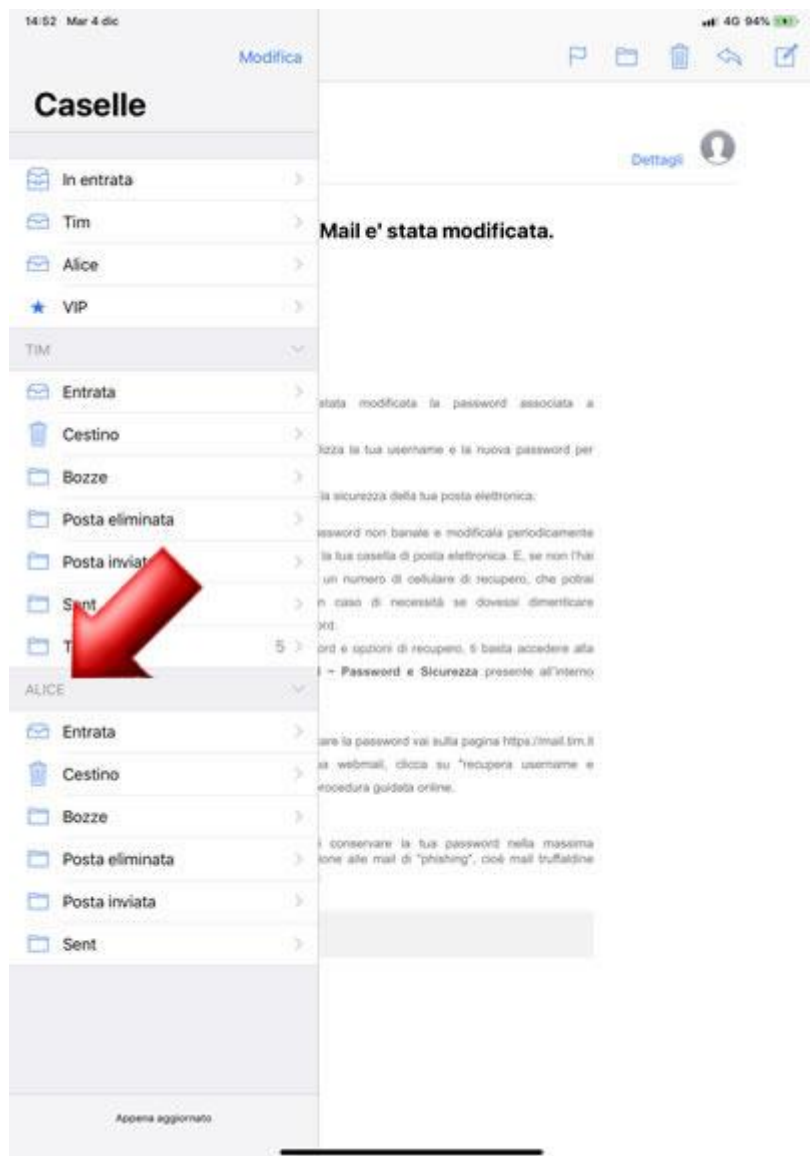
14:52 Mar 4 dic

4G 94%

Modifica

Caselle

In entrata
Tim
Alice
VIP

TIM

Entrata
Cestino
Bozze
Posta eliminata
Posta inviat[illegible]
S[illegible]nt
T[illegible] 5

ALICE

Entrata
Cestino
Bozze
Posta eliminata
Posta inviata
Sent

Appena aggiornato

Dettagli

Mail e' stata modificata.

stata modificata la password associata a

lizza la tua username e la nuova password per

la sicurezza della tua posta elettronica:

ssword non banale e modificala periodicamente la tua casella di posta elettronica. E, se non l'hai un numero di cellulare di recupero, che potrai n caso di necessità se dovessi dimenticare ord.

ord e opzioni di recupero, ti basta accedere alla l – Password e Sicurezza presente all'interno

are la password vai sulla pagina https://mail.tim.it a webmail, clicca su "recupera username e rocedura guidata online.

i conservare la tua password nella massima ione alle mail di "phishing", cioè mail truffaldine